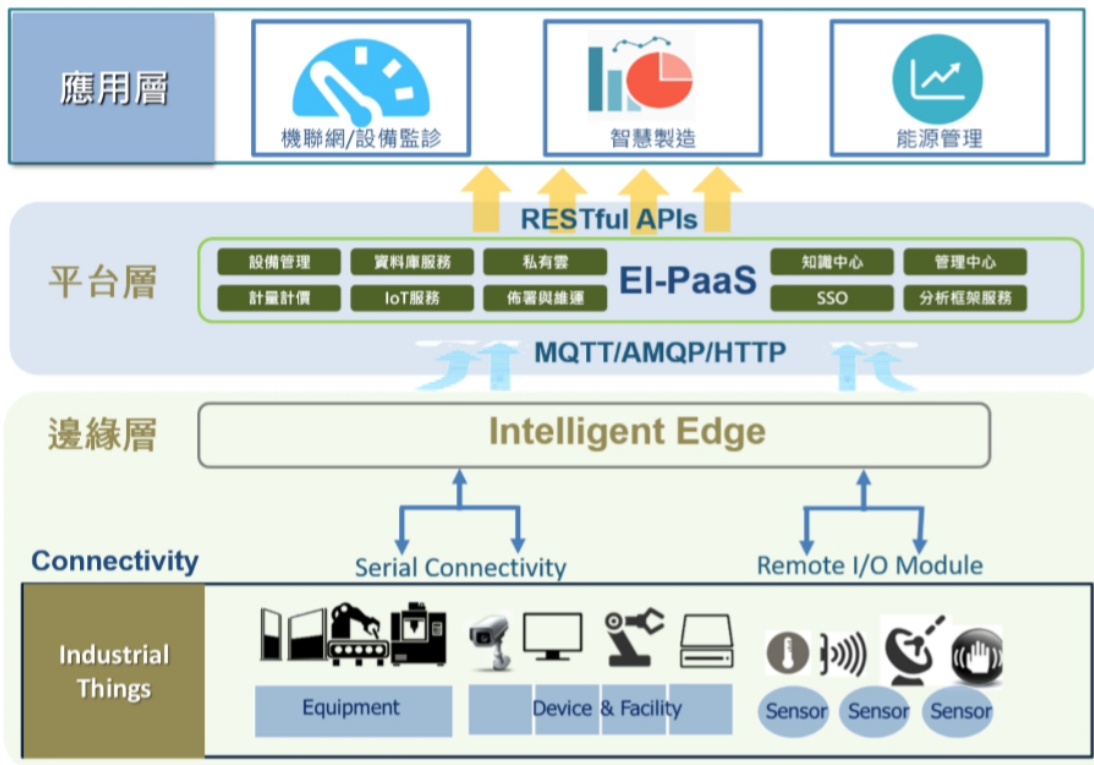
應用層

機聯網/設備監診

智慧製造

能源管理

RESTful APIs

平台層

設備管理

資料庫服務

私有雲

計量計價

IoT服務

佈署與維運

EI-PaaS

知識中心

管理中心

SSO

分析框架服務

MQTT/AMQP/HTTP

邊緣層

Intelligent Edge

Connectivity

Serial Connectivity

Remote I/O Module

Industrial Things

Equipment

Device & Facility

Sensor

Sensor

Sensor